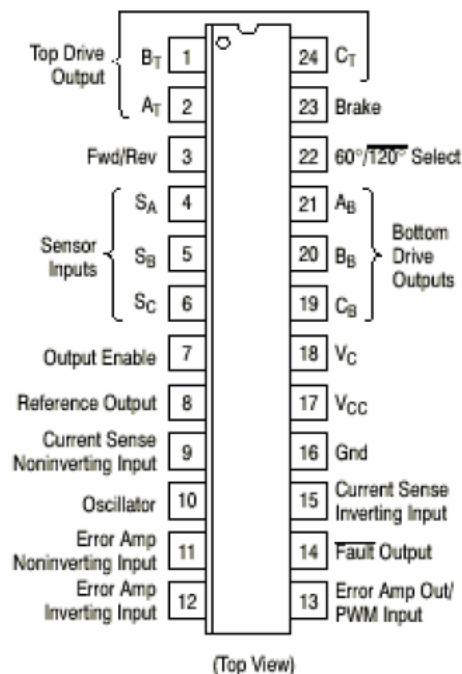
Top Drive Output

$B_T$ 1

$A_T$ 2

Fwd/Rev 3

Sensor Inputs

$S_A$ 4

$S_B$ 5

$S_C$ 6

Output Enable 7

Reference Output 8

Current Sense Noninverting Input 9

Oscillator 10

Error Amp Noninverting Input 11

Error Amp Inverting Input 12

24 $C_T$

23 Brake

22 $60°/\overline{120°}$ Select

21 $A_B$

20 $B_B$

19 $C_B$

Bottom Drive Outputs

18 $V_C$

17 $V_{CC}$

16 Gnd

15 Current Sense Inverting Input

14 $\overline{\text{Fault}}$ Output

13 Error Amp Out/ PWM Input

(Top View)